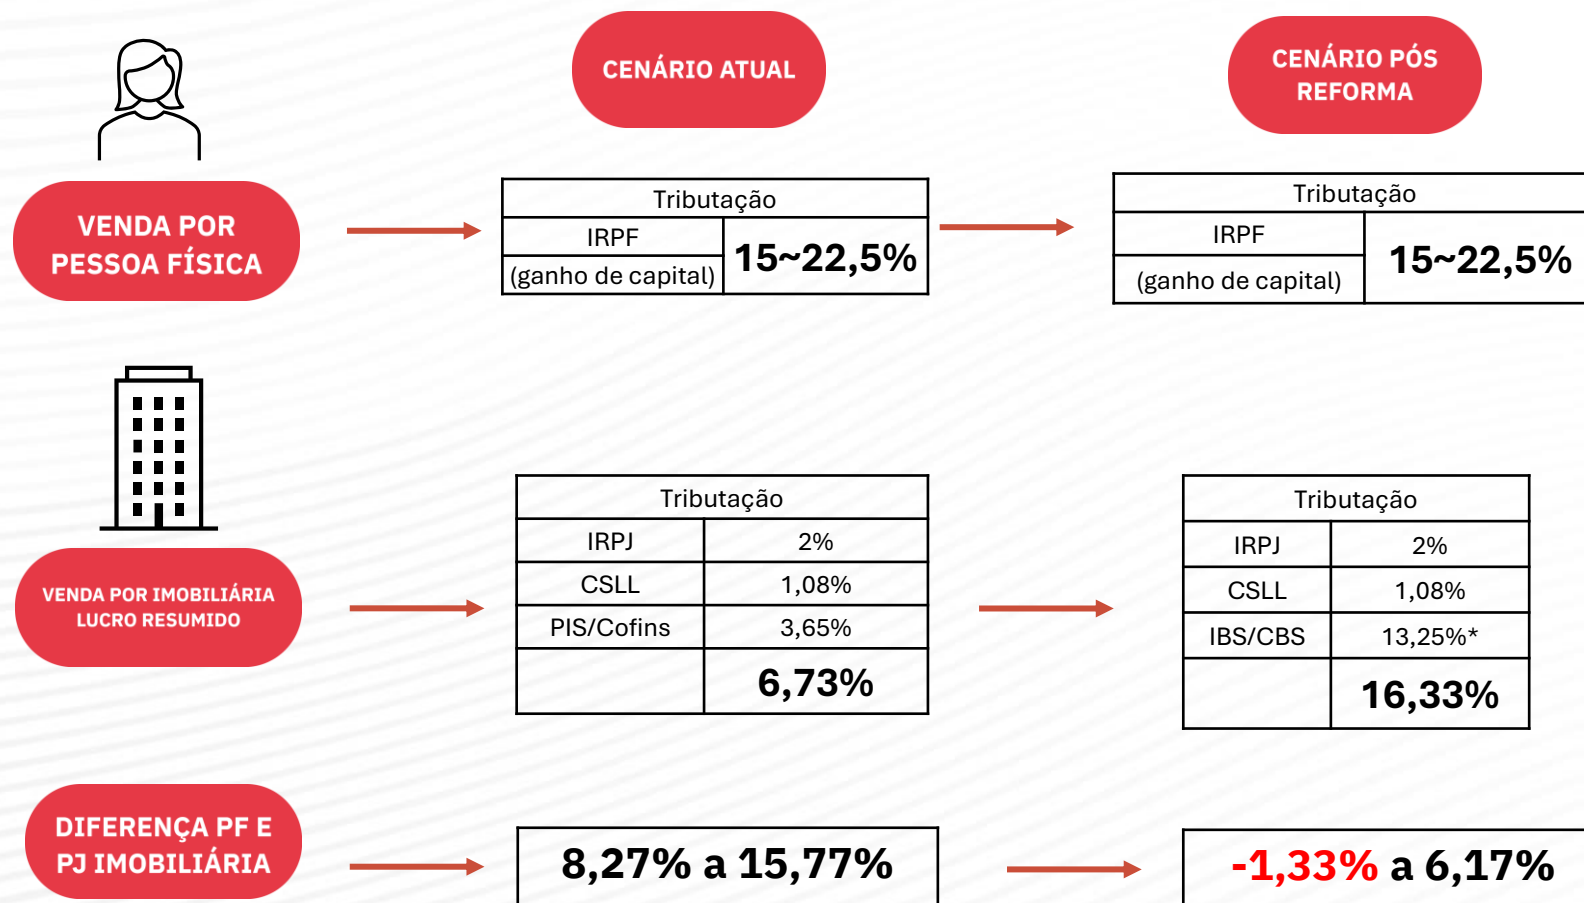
CENÁRIO ATUAL

CENÁRIO PÓS REFORMA

VENDA POR PESSOA FÍSICA

| Tributação | |
|---|---|
| IRPF (ganho de capital) | 15~22,5% |

| Tributação | |
|---|---|
| IRPF (ganho de capital) | 15~22,5% |

VENDA POR IMOBILIÁRIA LUCRO RESUMIDO

| Tributação | |
|---|---|
| IRPJ | 2% |
| CSLL | 1,08% |
| PIS/Cofins | 3,65% |
| | 6,73% |

| Tributação | |
|---|---|
| IRPJ | 2% |
| CSLL | 1,08% |
| IBS/CBS | 13,25%* |
| | 16,33% |

DIFERENÇA PF E PJ IMOBILIÁRIA

8,27% a 15,77%

-1,33% a 6,17%